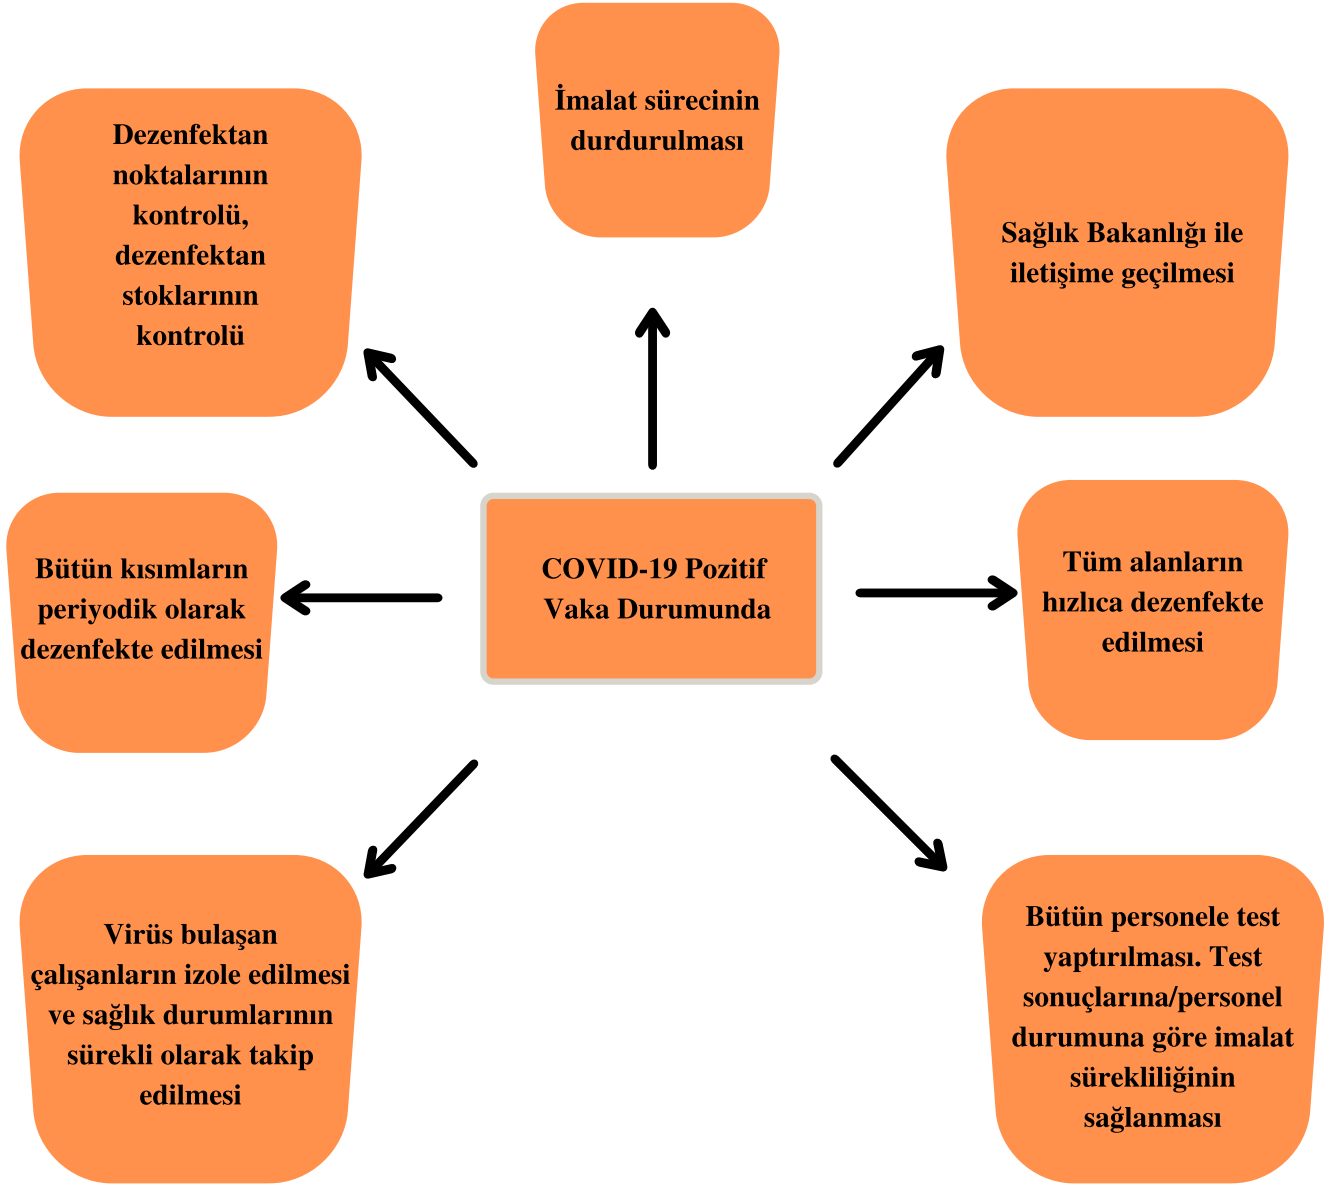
İmalat sürecinin durdurulması

Dezenfektan noktalarının kontrolü, dezenfektan stoklarının kontrolü

Sağlık Bakanlığı ile iletişime geçilmesi

Bütün kısımların periyodik olarak dezenfekte edilmesi

COVID-19 Pozitif Vaka Durumunda

Tüm alanların hızlıca dezenfekte edilmesi

Virüs bulaşan çalışanların izole edilmesi ve sağlık durumlarının sürekli olarak takip edilmesi

Bütün personele test yaptırılması. Test sonuçlarına/personel durumuna göre imalat sürekliliğinin sağlanması